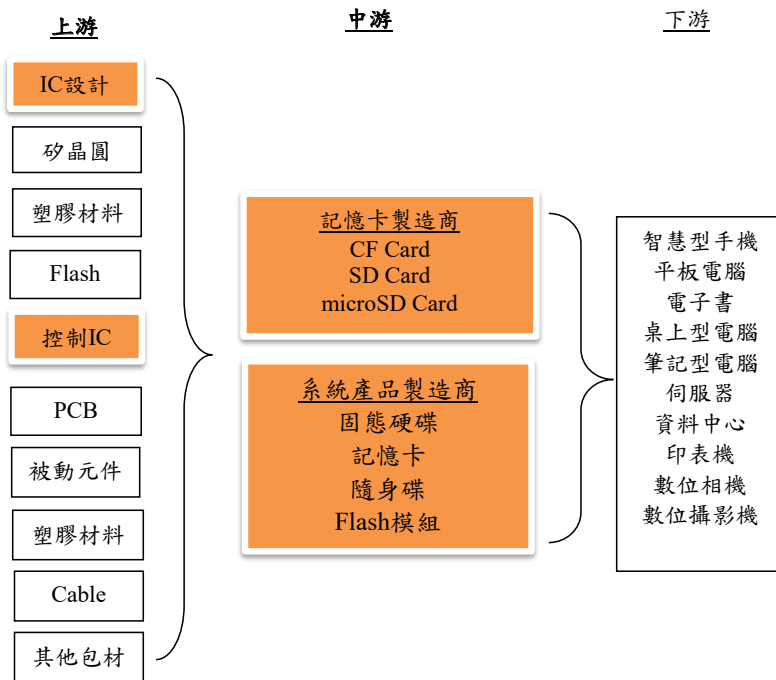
上游

中游

下游

IC設計

矽晶圓

塑膠材料

Flash

控制IC

PCB

被動元件

塑膠材料

Cable

其他包材

記憶卡製造商
CF Card
SD Card
microSD Card

系統產品製造商
固態硬碟
記憶卡
隨身碟
Flash模組

智慧型手機
平板電腦
電子書
桌上型電腦
筆記型電腦
伺服器
資料中心
印表機
數位相機
數位攝影機